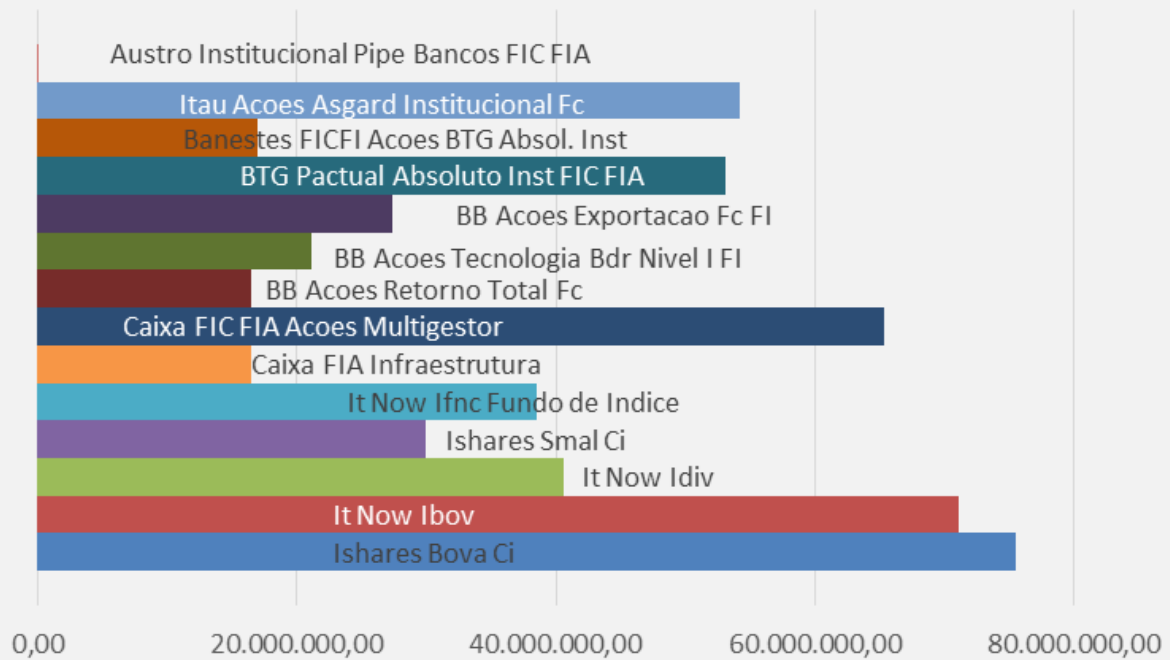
Austro Institucional Pipe Bancos FIC FIA
Itau Acoes Asgard Institucional Fc
Banestes FICFI Acoes BTG Absol. Inst
BTG Pactual Absoluto Inst FIC FIA
BB Acoes Exportacao Fc FI
BB Acoes Tecnologia Bdr Nivel I FI
BB Acoes Retorno Total Fc
Caixa FIC FIA Acoes Multigestor
Caixa FIA Infraestrutura
It Now Ifnc Fundo de Indice
Ishares Smal Ci
It Now Idiv
It Now Ibov
Ishares Bova Ci

0,00
20.000.000,00
40.000.000,00
60.000.000,00
80.000.000,00